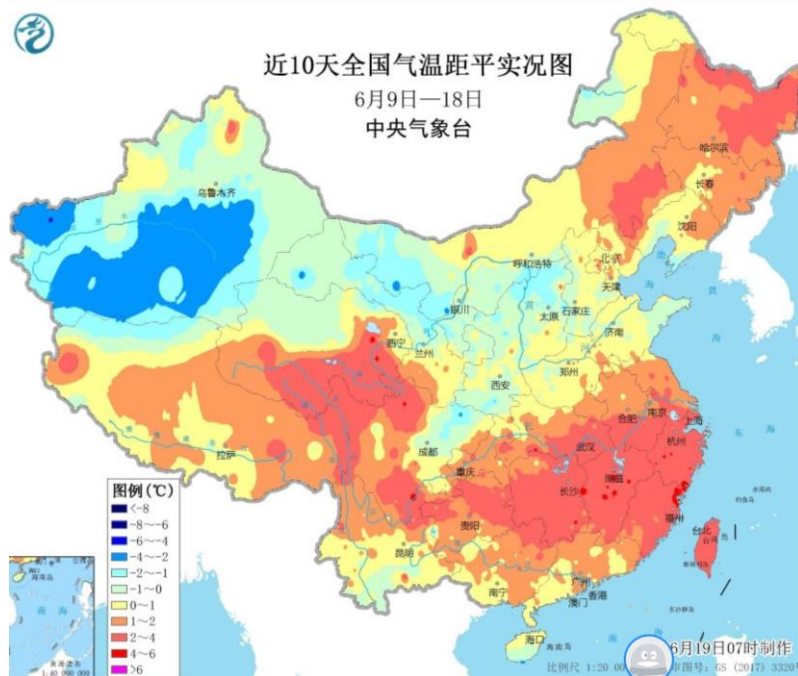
近10天全国气温距平实况图
6月9日—18日
中央气象台

乌鲁木齐
哈尔滨
长春
沈阳
呼和浩特
北京
天津
银川
太原
石家庄
济南
西宁
兰州
西安
郑州
南京
上海
合肥
杭州
武汉
拉萨
成都
重庆
长沙
南昌
福州
台北
贵阳
昆明
南宁
广州
香港
澳门
海口
南海诸岛

图例(℃)
<-8
-8~-6
-6~-4
-4~-2
-2~-1
-1~0
0~1
1~2
2~4
4~6
>6

6月19日07时制作
比例尺 1:20 00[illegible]
审图号: GS (2017) 3320